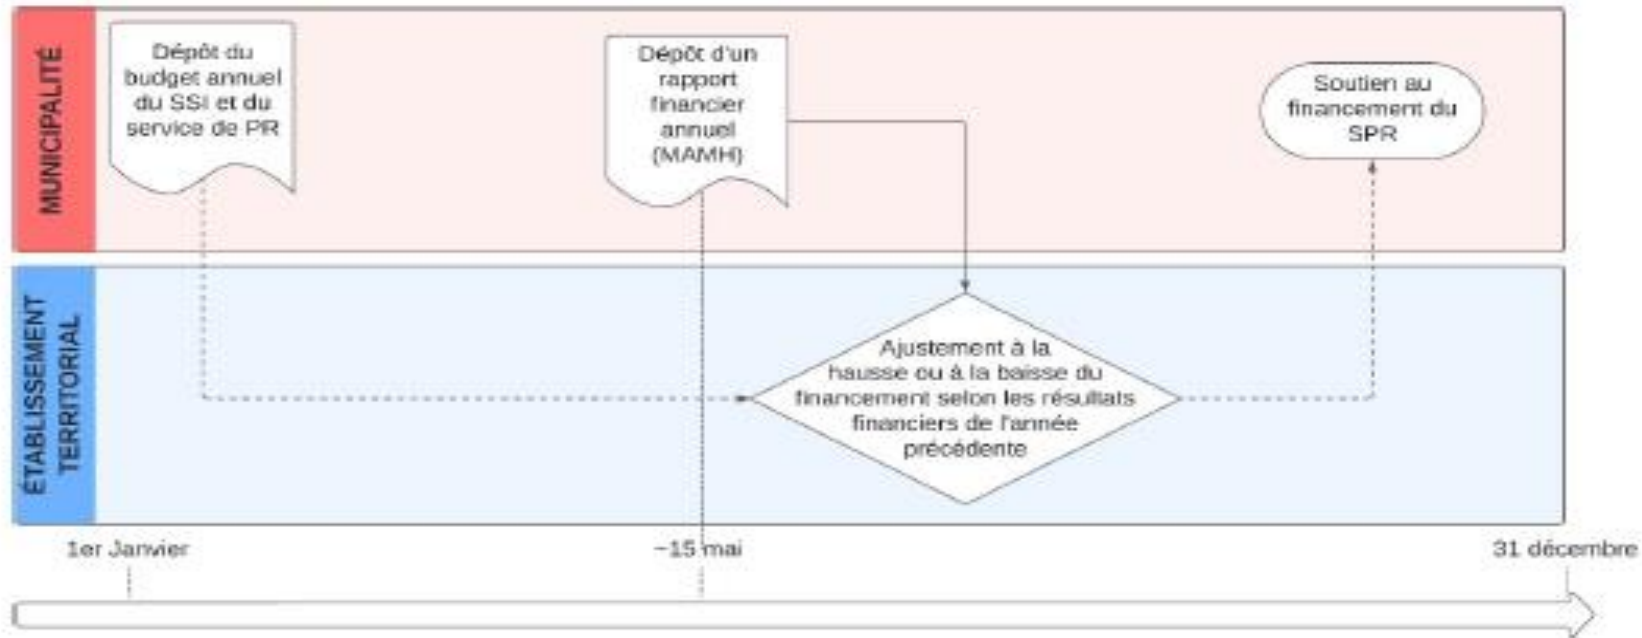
MUNICIPALITÉ

Dépôt du budget annuel du SSI et du service de PR

Dépôt d'un rapport financier annuel (MAMH)

Soutien au financement du SPR

ÉTABLISSEMENT TERRITORIAL

Ajustement à la hausse ou à la baisse du financement selon les résultats financiers de l'année précédente

1er Janvier

~15 mai

31 décembre